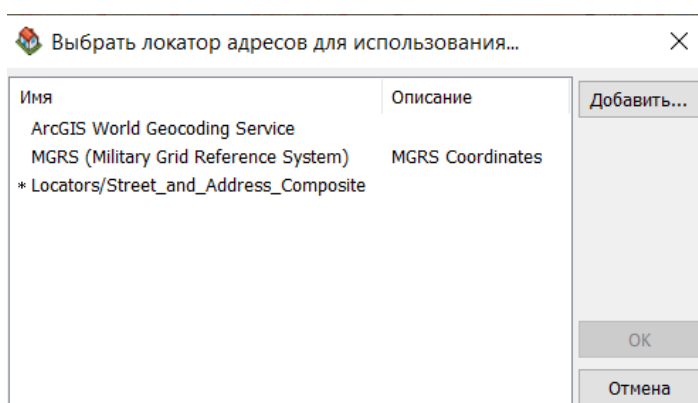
Выбрать локатор адресов для использования...

| Имя | Описание |
|---|---|
| ArcGIS World Geocoding Service | |
| MGRS (Military Grid Reference System) | MGRS Coordinates |
| * Locators/Street_and_Address_Composite | |

Добавить...

OK

Отмена